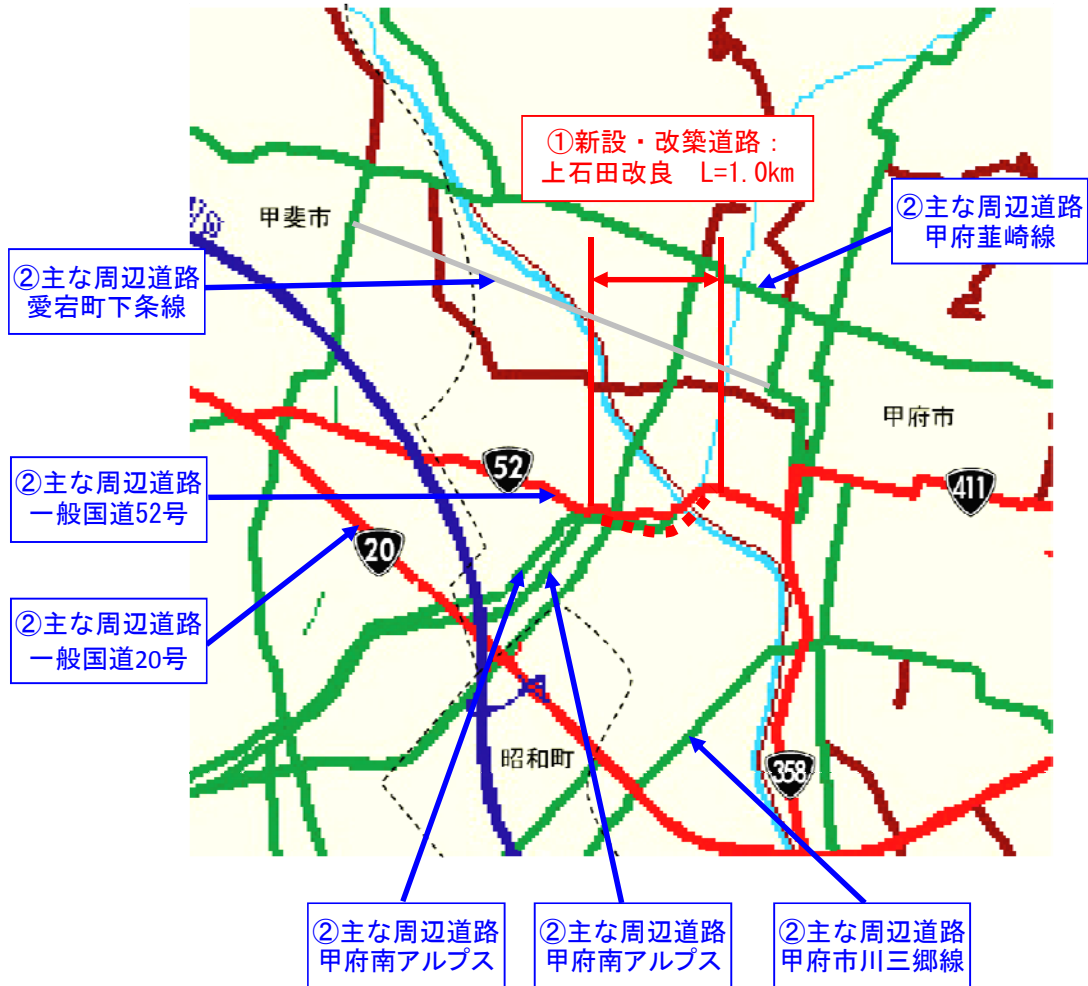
①新設・改築道路：
上石田改良　L=1.0km

甲斐市

②主な周辺道路
甲府韮崎線

②主な周辺道路
愛宕町下条線

甲府市

52

411

②主な周辺道路
一般国道52号

20

②主な周辺道路
一般国道20号

昭和町

358

②主な周辺道路
甲府南アルプス

②主な周辺道路
甲府南アルプス

②主な周辺道路
甲府市川三郷線